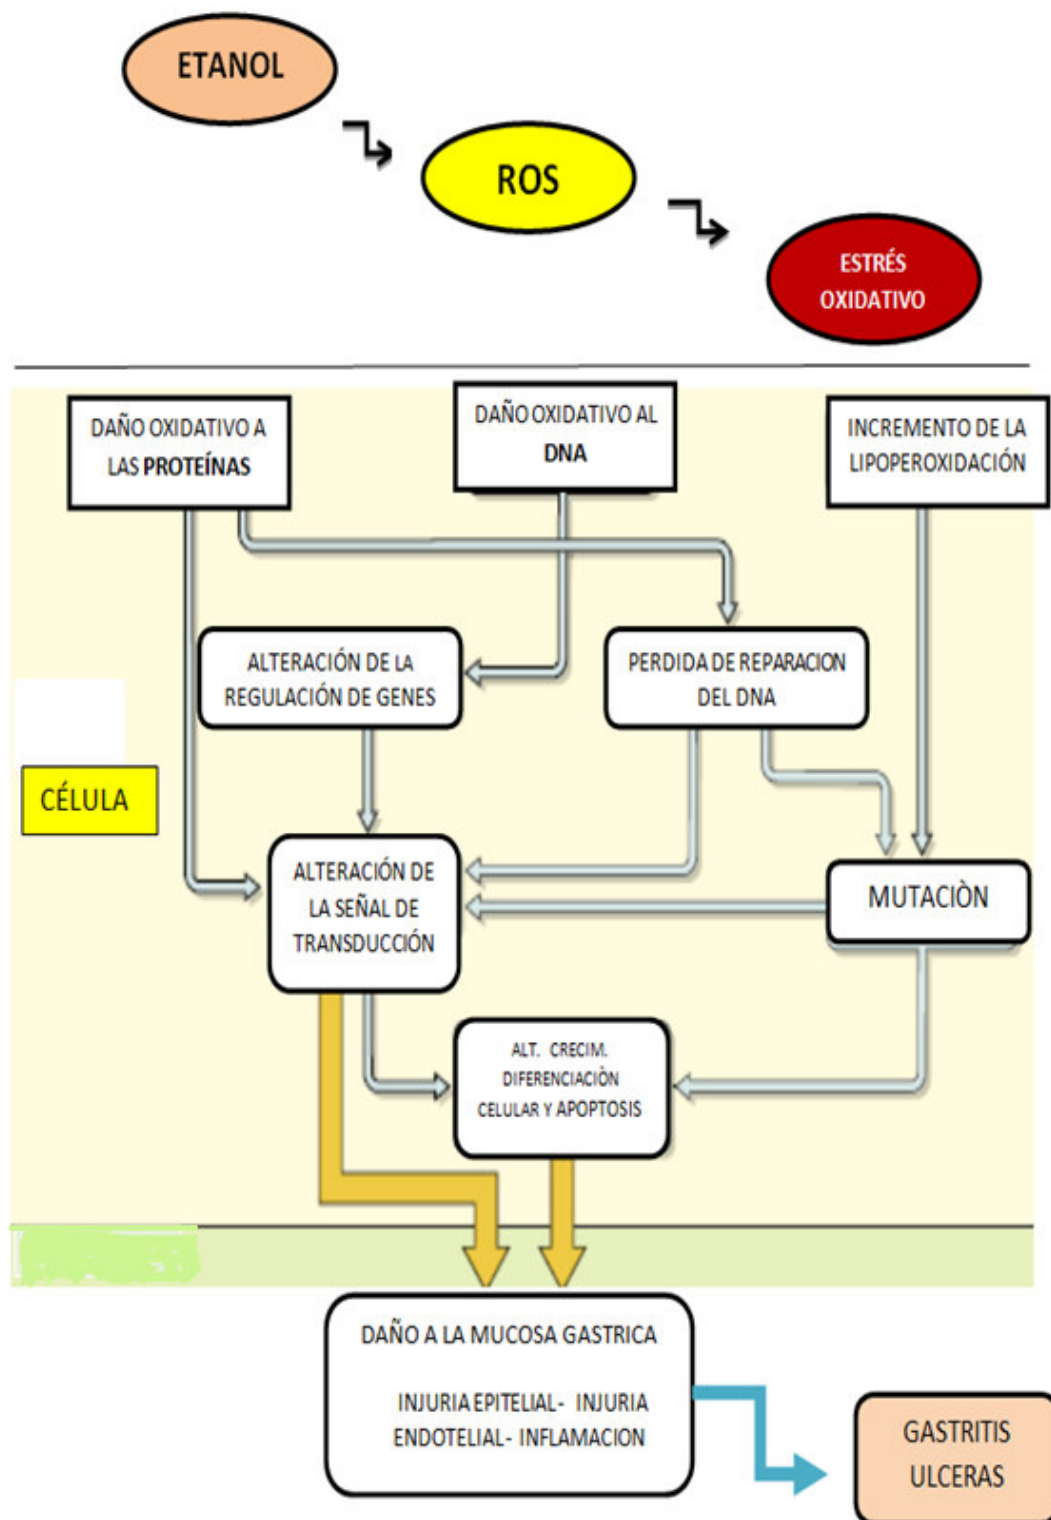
ETANOL

ROS

ESTRÉS OXIDATIVO

DAÑO OXIDATIVO A LAS PROTEÍNAS

DAÑO OXIDATIVO AL DNA

INCREMENTO DE LA LIPOPEROXIDACIÓN

ALTERACIÓN DE LA REGULACIÓN DE GENES

PERDIDA DE REPARACION DEL DNA

CÉLULA

ALTERACIÓN DE LA SEÑAL DE TRANSDUCCIÓN

MUTACIÒN

ALT. CRECIM. DIFERENCIACIÒN CELULAR Y APOPTOSIS

DAÑO A LA MUCOSA GASTRICA

INJURIA EPITELIAL- INJURIA ENDOTELIAL- INFLAMACION

GASTRITIS ULCERAS